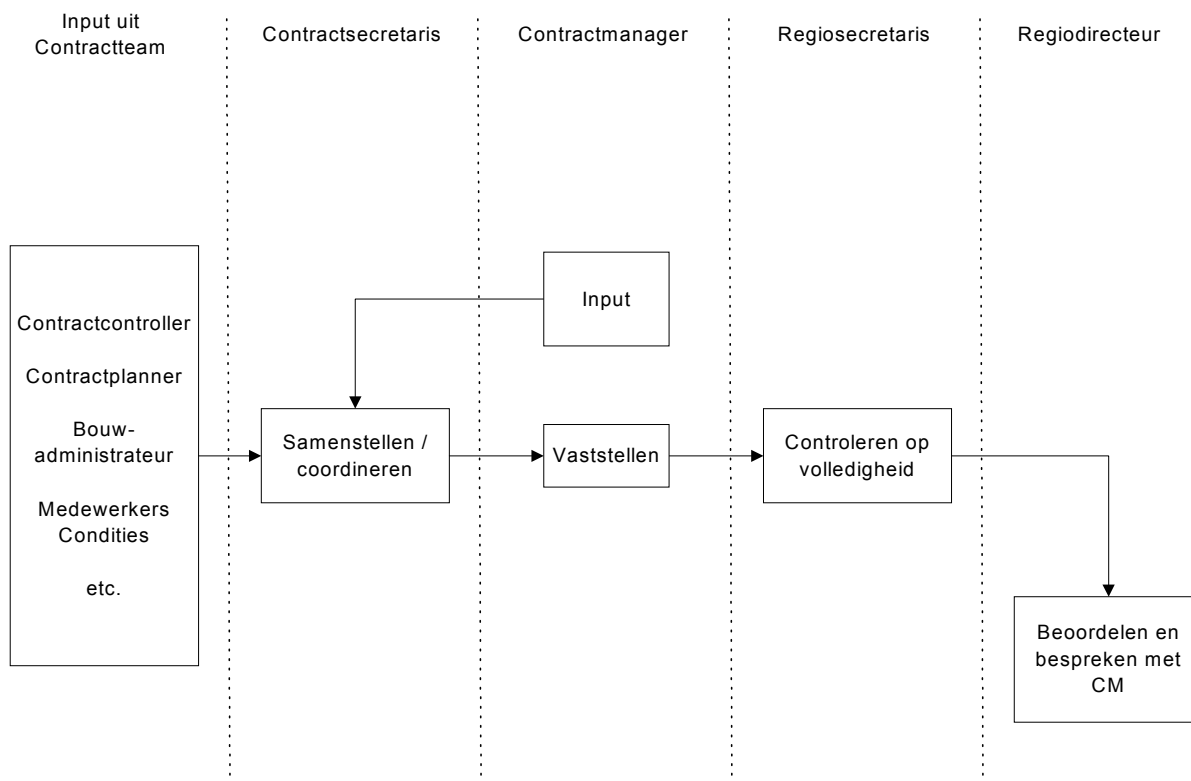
Input uit Contractteam

Contractsecretaris

Contractmanager

Regiosecretaris

Regiodirecteur

Contractcontroller

Contractplanner

Bouwadministrateur

Medewerkers Condities

etc.

Input

Samenstellen / coordineren

Vaststellen

Controleren op volledigheid

Beoordelen en bespreken met CM